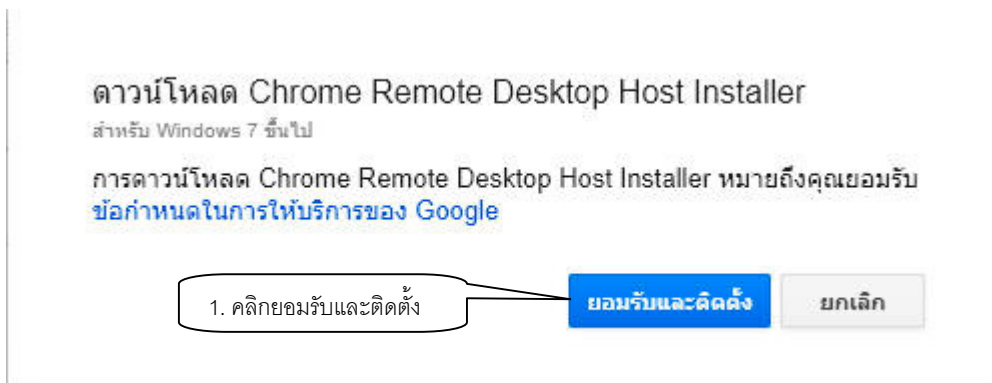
ดาวน์โหลด Chrome Remote Desktop Host Installer
สำหรับ Windows 7 ขึ้นไป

การดาวน์โหลด Chrome Remote Desktop Host Installer หมายถึงคุณยอมรับ ข้อกำหนดในการให้บริการของ Google

1. คลิกยอมรับและติดตั้ง

ยอมรับและติดตั้ง

ยกเลิก